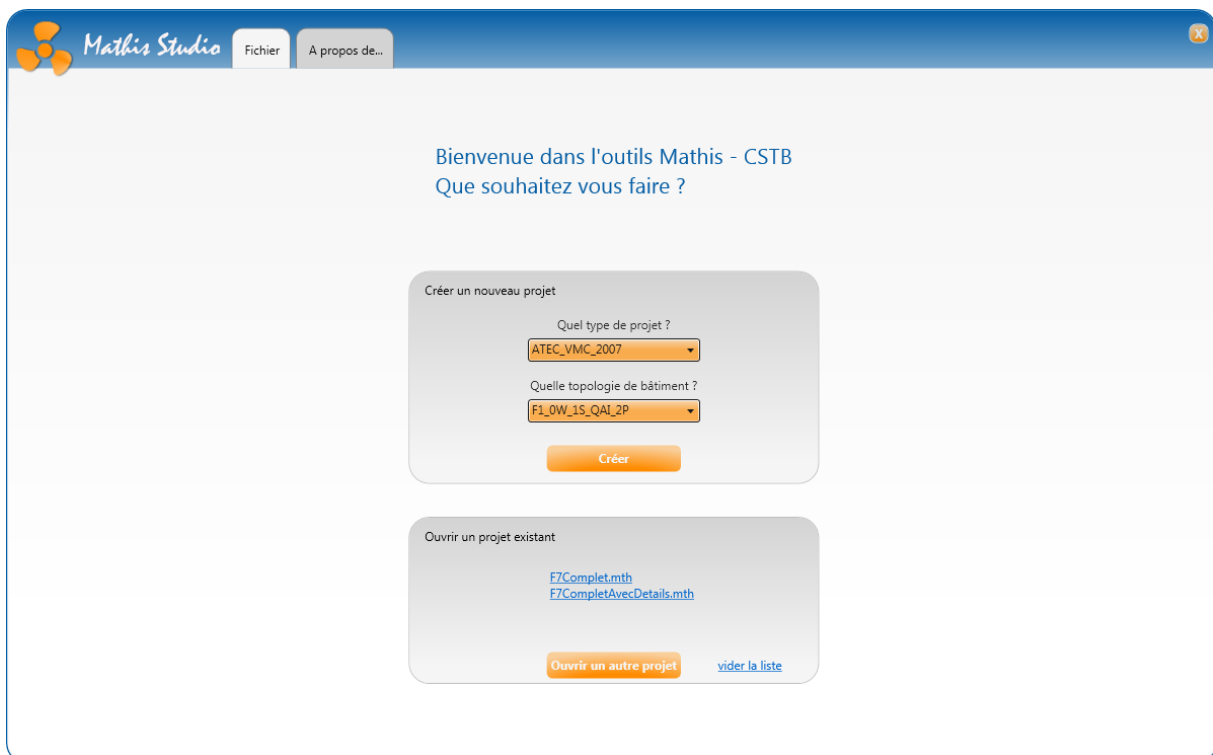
Mathis Studio
Fichier
A propos de...

Bienvenue dans l'outils Mathis - CSTB
Que souhaitez vous faire ?

Créer un nouveau projet

Quel type de projet ?
ATEC_VMC_2007

Quelle topologie de bâtiment ?
F1_0W_1S_QAI_2P

Créer

Ouvrir un projet existant

F7Complet.mth
F7CompletAvecDetails.mth

Ouvrir un autre projet
vider la liste